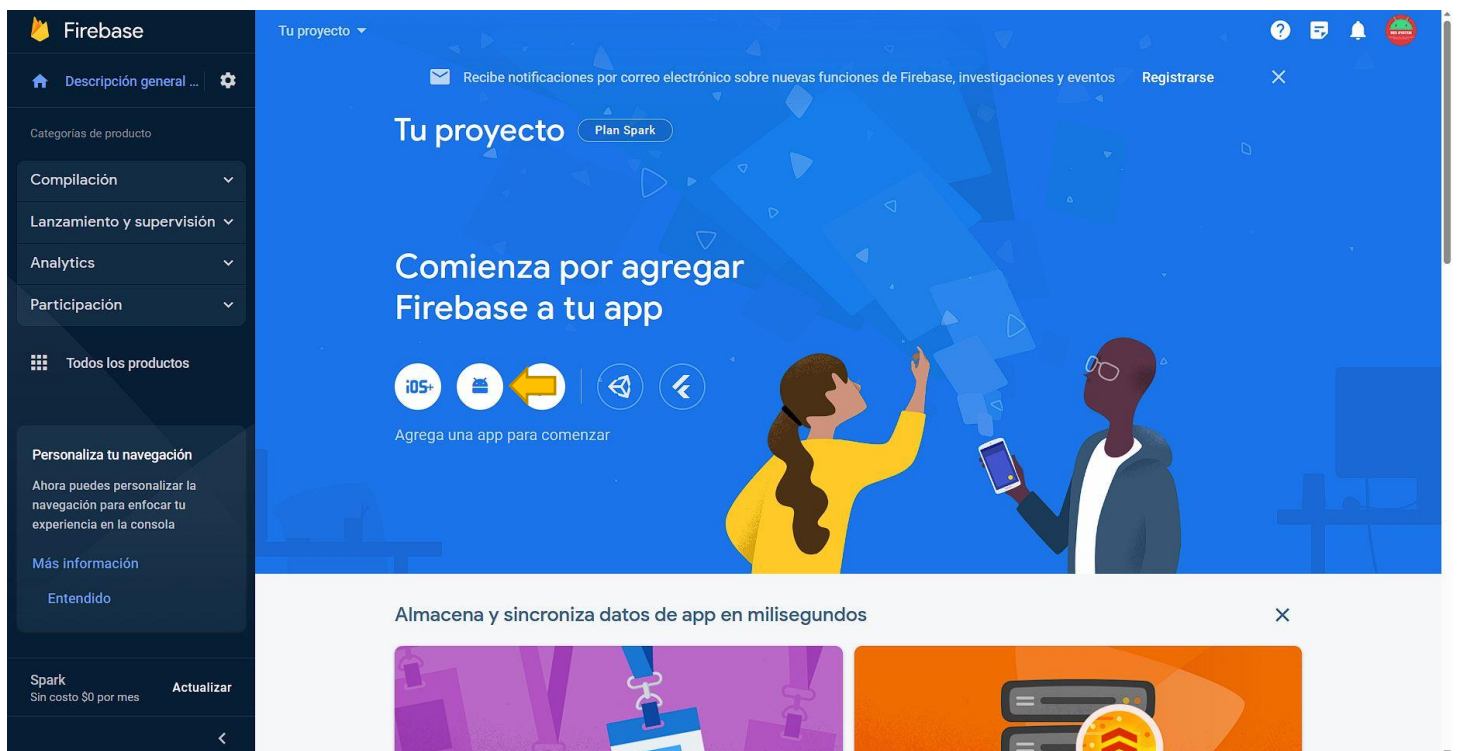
Firebase

Descripción general ...

Categorías de producto

Compilación

Lanzamiento y supervisión

Analytics

Participación

Todos los productos

Personaliza tu navegación

Ahora puedes personalizar la navegación para enfocar tu experiencia en la consola

Más información

Entendido

Spark
Sin costo $0 por mes

Actualizar

Tu proyecto

Recibe notificaciones por correo electrónico sobre nuevas funciones de Firebase, investigaciones y eventos

Registrarse

Tu proyecto

Plan Spark

Comienza por agregar Firebase a tu app

iOS+

Agrega una app para comenzar

Almacena y sincroniza datos de app en milisegundos